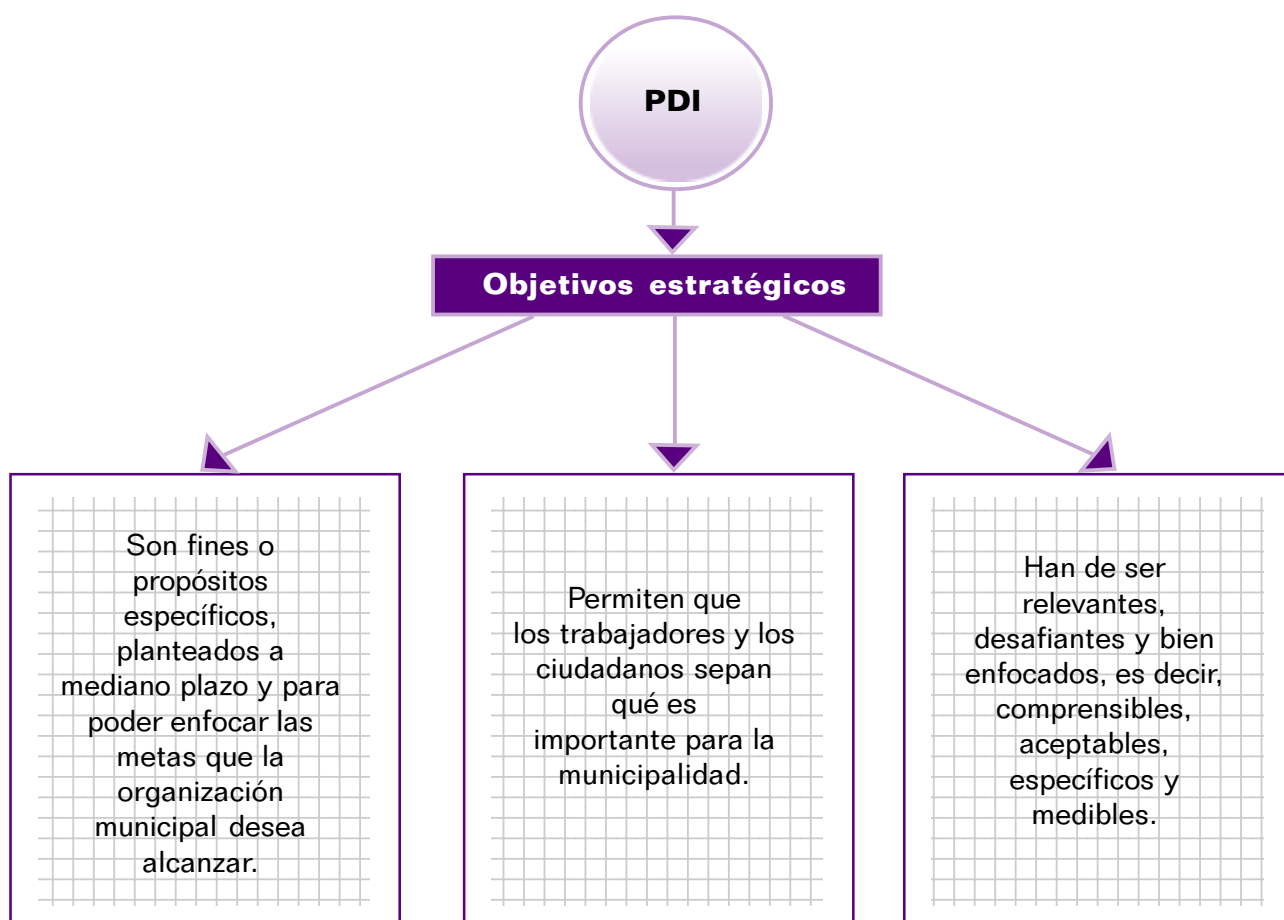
PDI

Objetivos estratégicos

Son fines o propósitos específicos, planteados a mediano plazo y para poder enfocar las metas que la organización municipal desea alcanzar.

Permiten que los trabajadores y los ciudadanos sepan qué es importante para la municipalidad.

Han de ser relevantes, desafiantes y bien enfocados, es decir, comprensibles, aceptables, específicos y medibles.